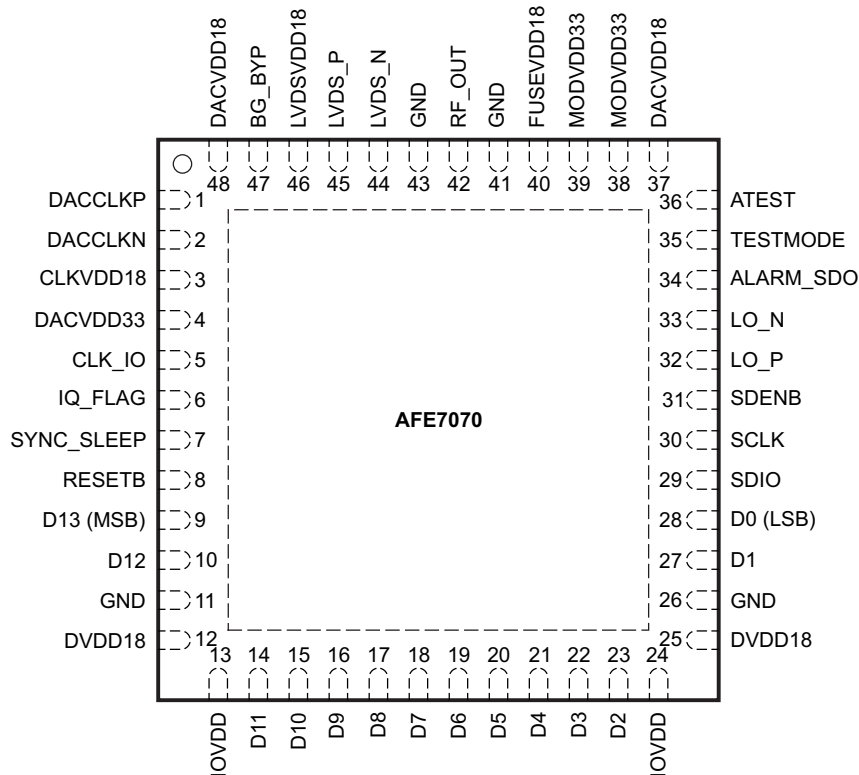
DACVDD18 BG_BYP LVDSVDD18 LVDS_P LVDS_N GND RF_OUT GND FUSEVDD18 MODVDD33 MODVDD33 DACVDD18

48 47 46 45 44 43 42 41 40 39 38 37

DACCLKP 1
DACCLKN 2
CLKVDD18 3
DACVDD33 4
CLK_IO 5
IQ_FLAG 6
SYNC_SLEEP 7
RESETB 8
D13 (MSB) 9
D12 10
GND 11
DVDD18 12

AFE7070

36 ATEST
35 TESTMODE
34 ALARM_SDO
33 LO_N
32 LO_P
31 SDENB
30 SCLK
29 SDIO
28 D0 (LSB)
27 D1
26 GND
25 DVDD18

13 14 15 16 17 18 19 20 21 22 23 24

IOVDD D11 D10 D9 D8 D7 D6 D5 D4 D3 D2 IOVDD